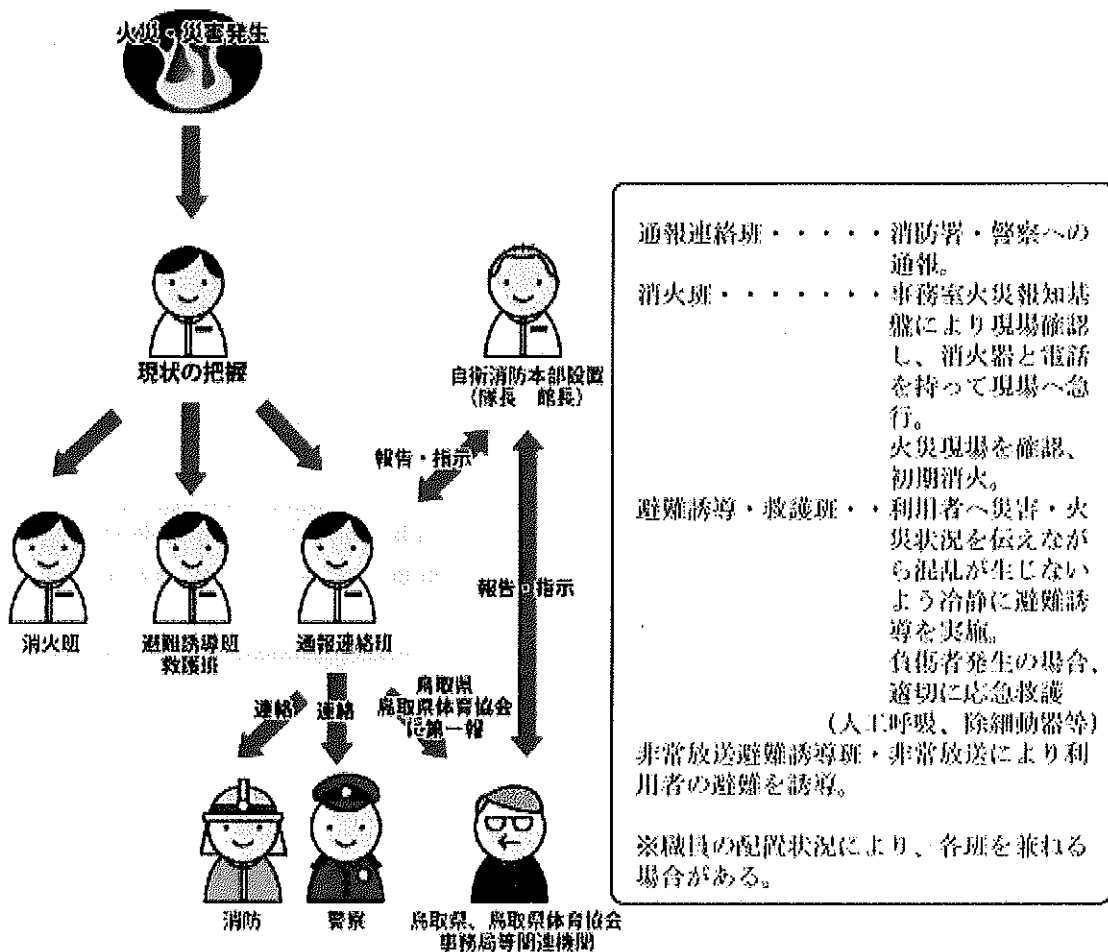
火災・災害発生

現状の把握

自衛消防本部設置
（隊長　館長）

報告・指示

報告・指示

消火班

避難誘導班
救護班

通報連絡班

連絡

連絡

鳥取県
鳥取県体育協会
に第一報

消防

警察

鳥取県、鳥取県体育協会
事務局等関連機関

通報連絡班・・・・・消防署・警察への通報。
消火班・・・・・・・事務室火災報知基盤により現場確認し、消火器と電話を持って現場へ急行。
火災現場を確認、初期消火。
避難誘導・救護班・・利用者へ災害・火災状況を伝えながら混乱が生じないよう冷静に避難誘導を実施。
負傷者発生の場合、適切に応急救護
（人工呼吸、除細動器等）
非常放送避難誘導班・非常放送により利用者の避難を誘導。

※職員の配置状況により、各班を兼ねる場合がある。